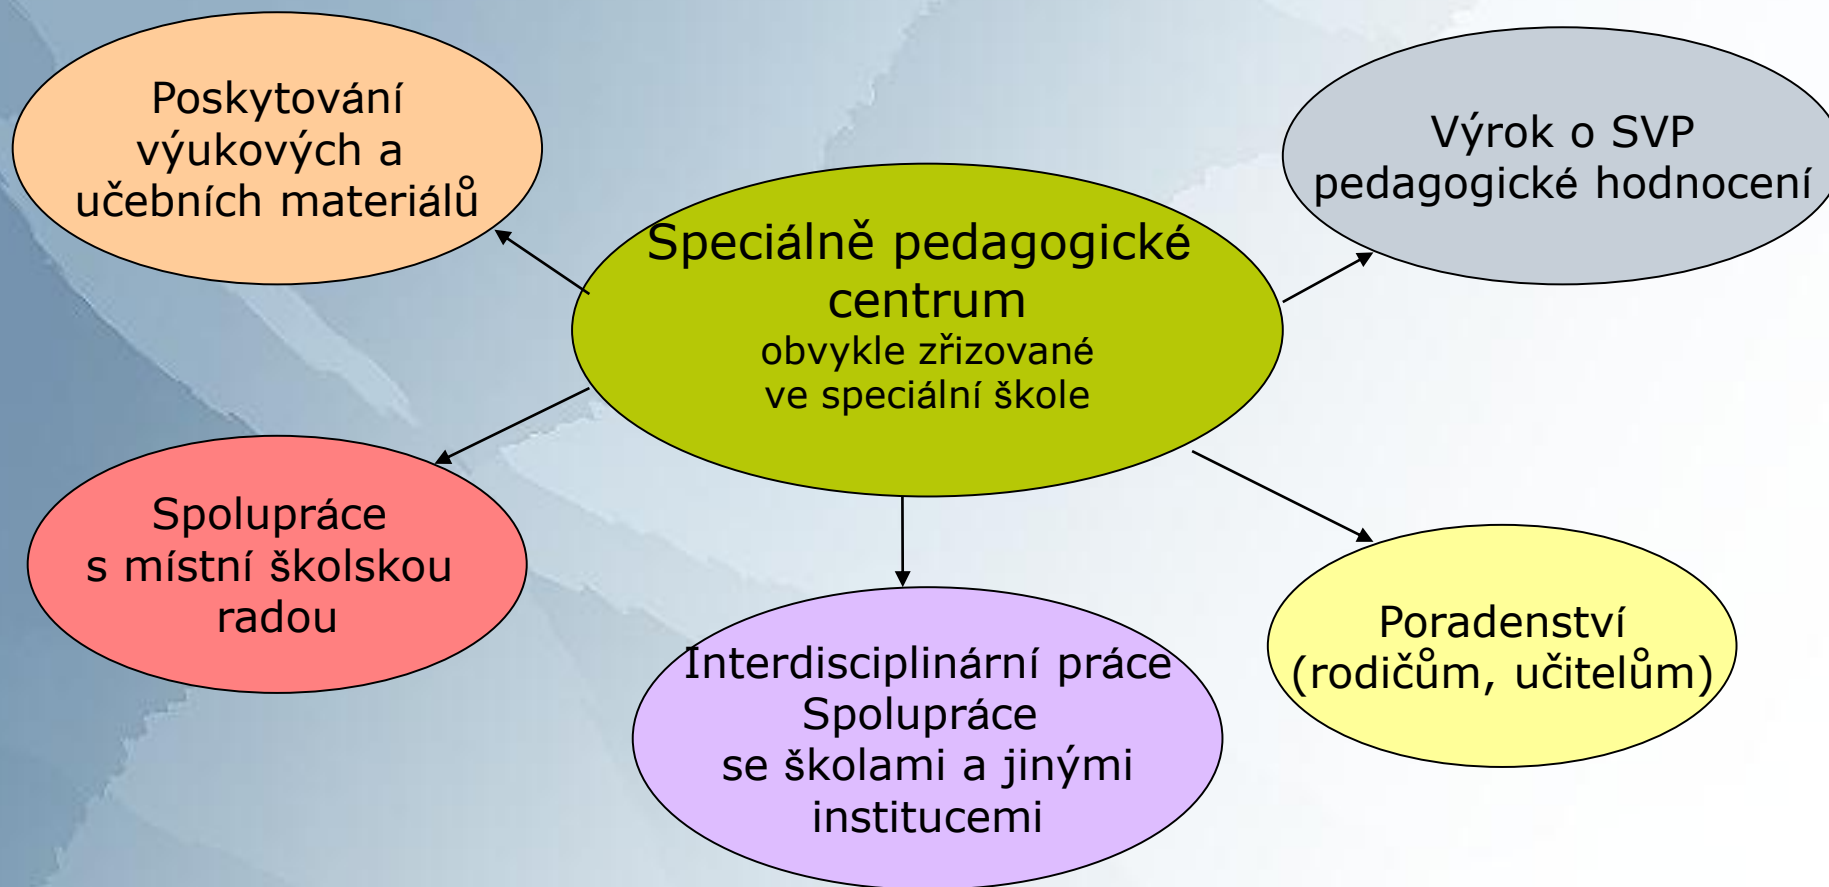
Speciálně pedagogické centrum
obvykle zřizované ve speciální škole

Poskytování výukových a učebních materiálů

Výrok o SVP
pedagogické hodnocení

Spolupráce s místní školskou radou

Interdisciplinární práce
Spolupráce se školami a jinými institucemi

Poradenství
(rodičům, učitelům)